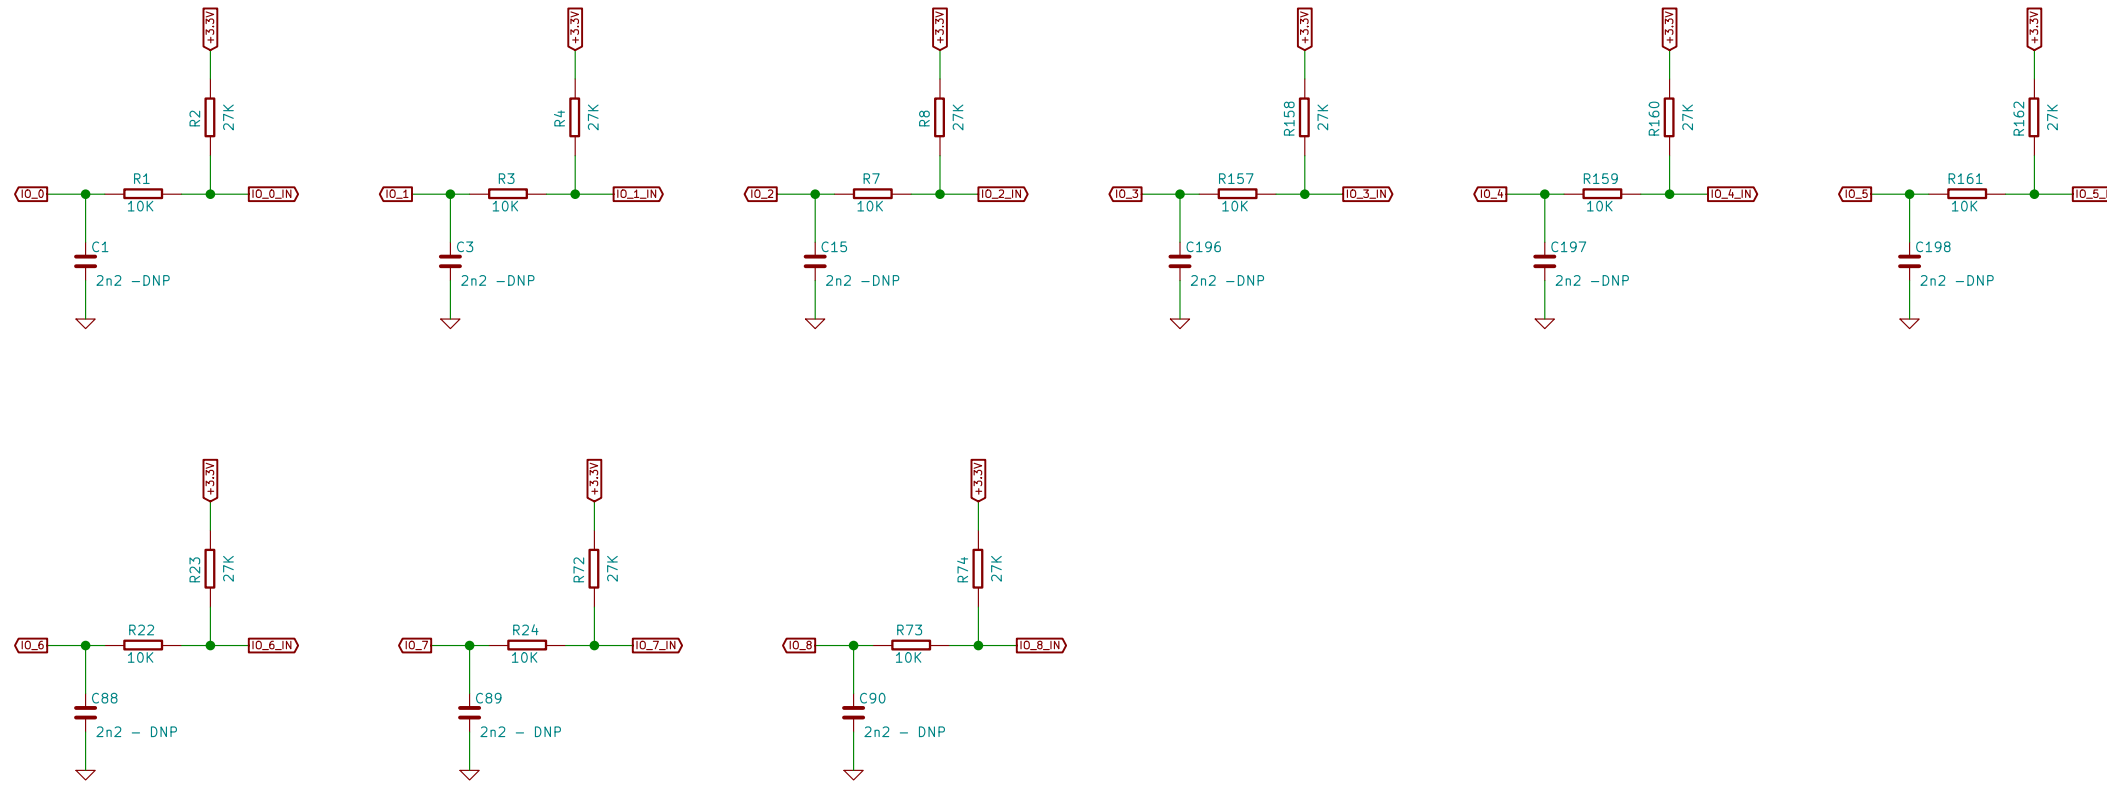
+3.3V
R2 27K
IO_0
R1
10K
IO_0_IN
C1
2n2 -DNP

+3.3V
R4 27K
IO_1
R3
10K
IO_1_IN
C3
2n2 -DNP

+3.3V
R8 27K
IO_2
R7
10K
IO_2_IN
C15
2n2 -DNP

+3.3V
R158 27K
IO_3
R157
10K
IO_3_IN
C196
2n2 -DNP

+3.3V
R160 27K
IO_4
R159
10K
IO_4_IN
C197
2n2 -DNP

+3.3V
R162 27K
IO_5
R161
10K
IO_5_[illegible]
C198
2n2 -DNP

+3.3V
R23 27K
IO_6
R22
10K
IO_6_IN
C88
2n2 - DNP

+3.3V
R72 27K
IO_7
R24
10K
IO_7_IN
C89
2n2 - DNP

+3.3V
R74 27K
IO_8
R73
10K
IO_8_IN
C90
2n2 - DNP